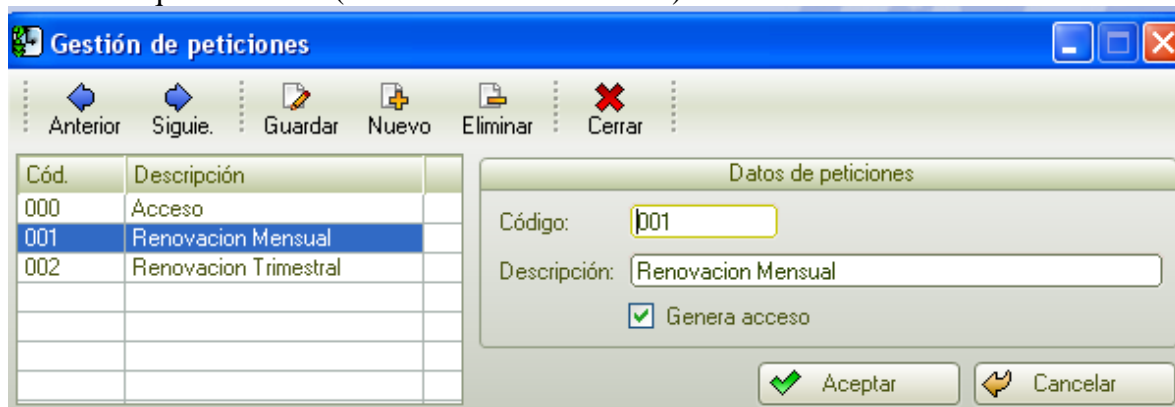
Gestión de peticiones

Anterior Siguie. Guardar Nuevo Eliminar Cerrar

| Cód. | Descripción |
|---|---|
| 000 | Acceso |
| 001 | Renovacion Mensual |
| 002 | Renovacion Trimestral |

Datos de peticiones

Código: 001

Descripción: Renovacion Mensual

Genera acceso

Aceptar Cancelar